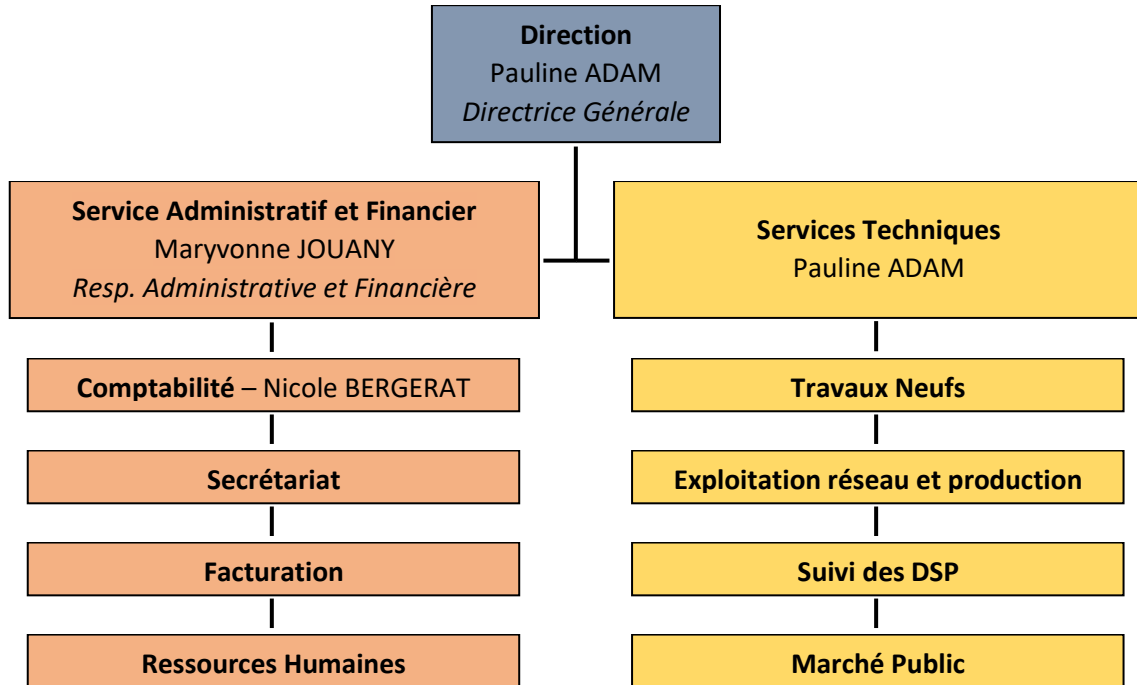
**Direction**
Pauline ADAM
*Directrice Générale*

**Service Administratif et Financier**
Maryvonne JOUANY
*Resp. Administrative et Financière*

**Comptabilité** – Nicole BERGERAT

**Secrétariat**

**Facturation**

**Ressources Humaines**

**Services Techniques**
Pauline ADAM

**Travaux Neufs**

**Exploitation réseau et production**

**Suivi des DSP**

**Marché Public**